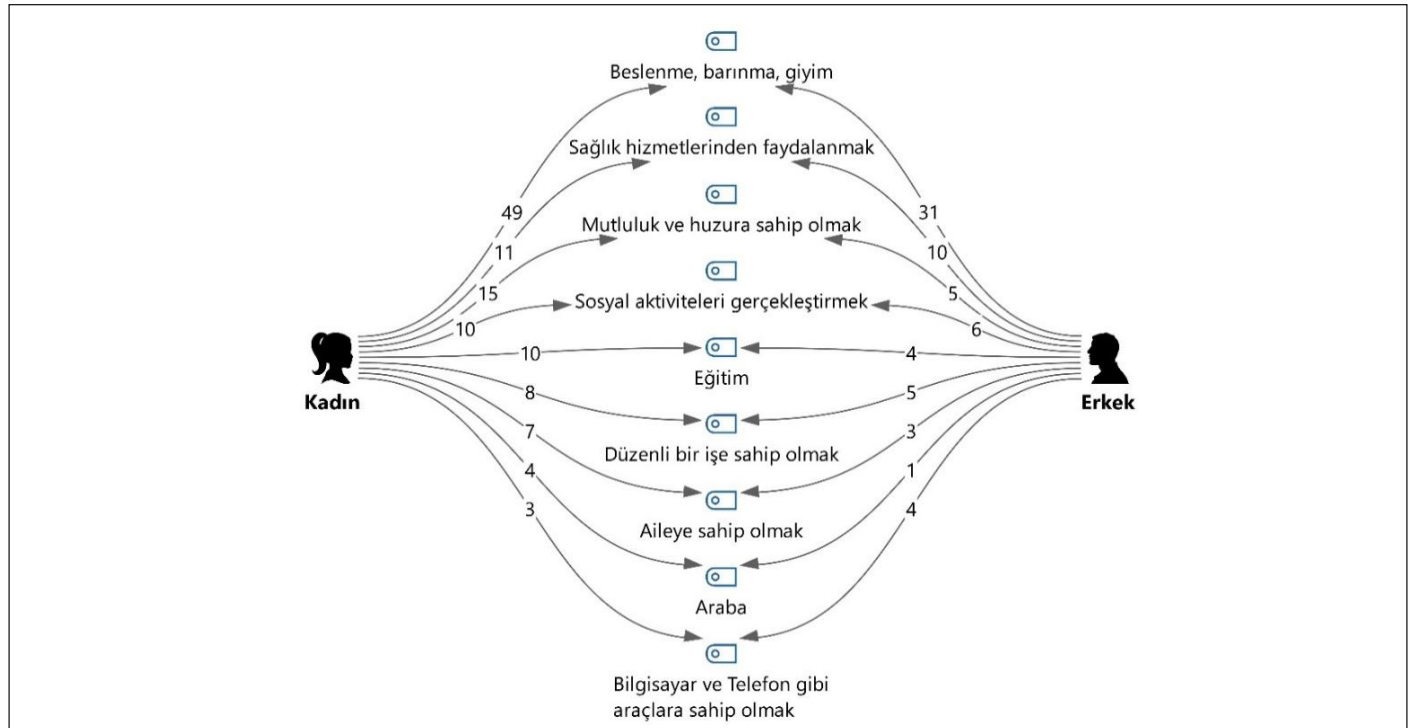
Beslenme, barınma, giyim

Sağlık hizmetlerinden faydalanmak

Mutluluk ve huzura sahip olmak

Sosyal aktiviteleri gerçekleştirmek

Eğitim

Düzenli bir işe sahip olmak

Aileye sahip olmak

Araba

Bilgisayar ve Telefon gibi araçlara sahip olmak

Kadın

Erkek

49
11
15
10
10
8
7
4
3

31
10
5
6
4
5
3
1
4